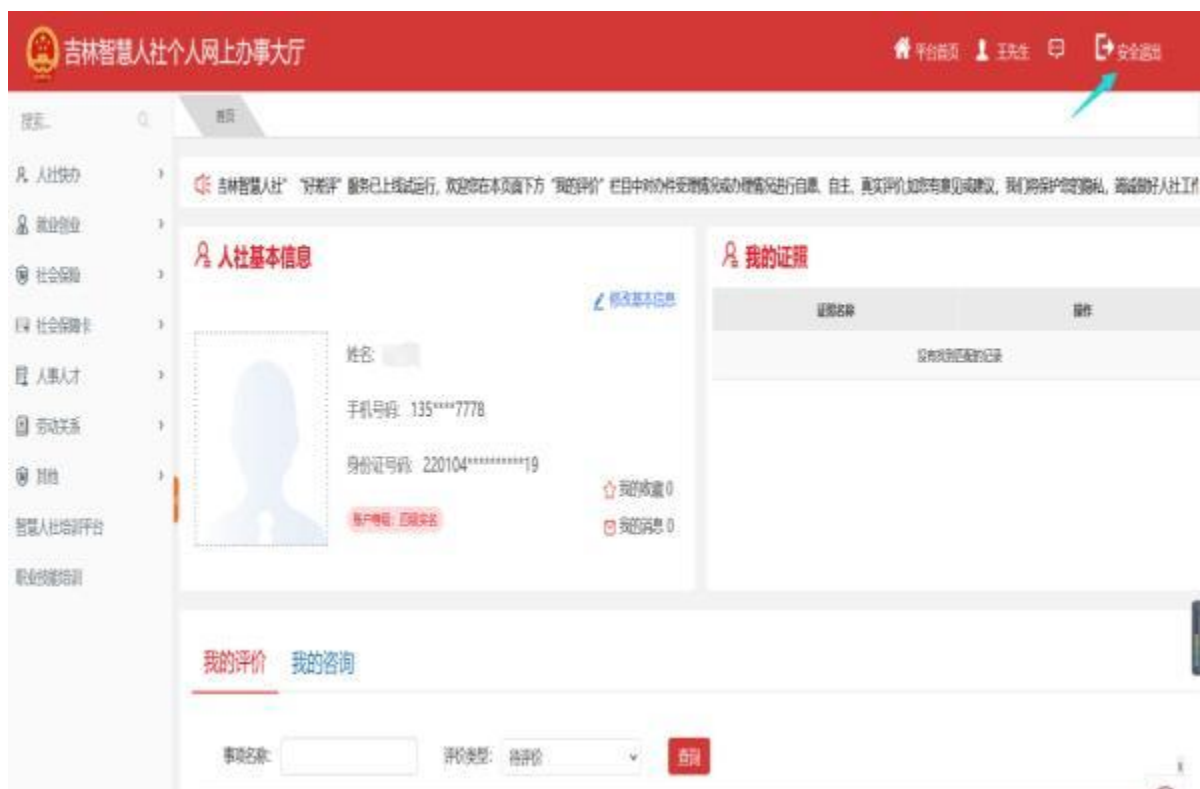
吉林智慧人社个人网上办事大厅

平台首页 王先生 安全退出

搜索.

人社快办
就业创业
社会保险
社会保障卡
人事人才
劳动关系
其他
智慧人社培训平台
职业技能培训

首页

吉林智慧人社"好差评"服务已上线试运行，欢迎您在本页面下方"我的评价"栏目中对办件受理情况和办理情况进行自愿、自主、真实评价,如您有意见或建议，我们将保护您的隐私，竭诚做好人社工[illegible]

人社基本信息

修改基本信息

姓名:

手机号码: 135****7778

身份证号码: 220104**********19

账户等级: 已实名

我的收藏 0

我的消息 0

我的证照

| 证照名称 | 操作 |
|---|---|
| 没有找到匹配的记录 | |

我的评价 我的咨询

事项名称: 评价类型: 待评价 查询